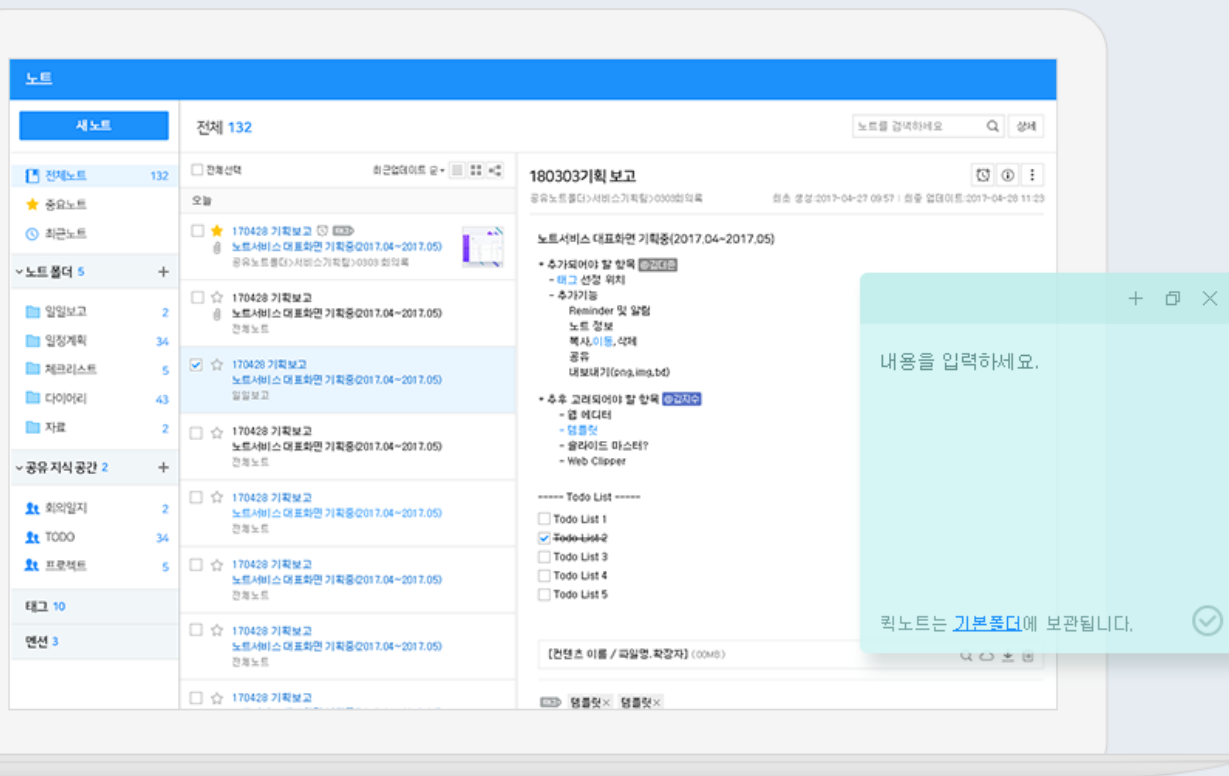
노트

새노트

전체노트 132
중요노트
최근노트

노트폴더 5 +
일일보고 2
일정계획 34
체크리스트 5
다이어리 43
자료 2

공유 지식 공간 2 +
회의일지 2
TODO 34
프로젝트 5

태그 10
멘션 3

전체 132

노트를 검색하세요 상세

전체선택 최근업데이트 순

오늘

170428 기획보고
노트서비스 대표화면 기획중(2017.04~2017.05)
공유노트폴더>서비스기획팀>0303회의록

170428 기획보고
노트서비스 대표화면 기획중(2017.04~2017.05)
전체노트

170428 기획보고
노트서비스 대표화면 기획중(2017.04~2017.05)
일일보고

170428 기획보고
노트서비스 대표화면 기획중(2017.04~2017.05)
전체노트

170428 기획보고
노트서비스 대표화면 기획중(2017.04~2017.05)
전체노트

170428 기획보고
노트서비스 대표화면 기획중(2017.04~2017.05)
전체노트

170428 기획보고
노트서비스 대표화면 기획중(2017.04~2017.05)
전체노트

170428 기획보고

180303기획 보고
공유노트폴더>서비스기획팀>0303회의록
최초 생성:2017-04-27 09:57 | 최종 업데이트:2017-04-28 11:23

노트서비스 대표화면 기획중(2017.04~2017.05)

• 추가되어야 할 항목 @김대준
- 태그 선정 위치
- 추가기능
Reminder 및 알림
노트 정보
복사,이동,삭제
공유
내보내기(png,img,txt)

• 추후 고려되어야 할 항목 @김지수
- 웹 에디터
- 템플릿
- 슬라이드 마스터?
- Web Clipper

----- Todo List -----
Todo List 1
Todo List 2
Todo List 3
Todo List 4
Todo List 5

[컨텐츠 이름 / 파일명.확장자] (00MB)

템플릿× 템플릿×

내용을 입력하세요.

퀵노트는 기본폴더에 보관됩니다.